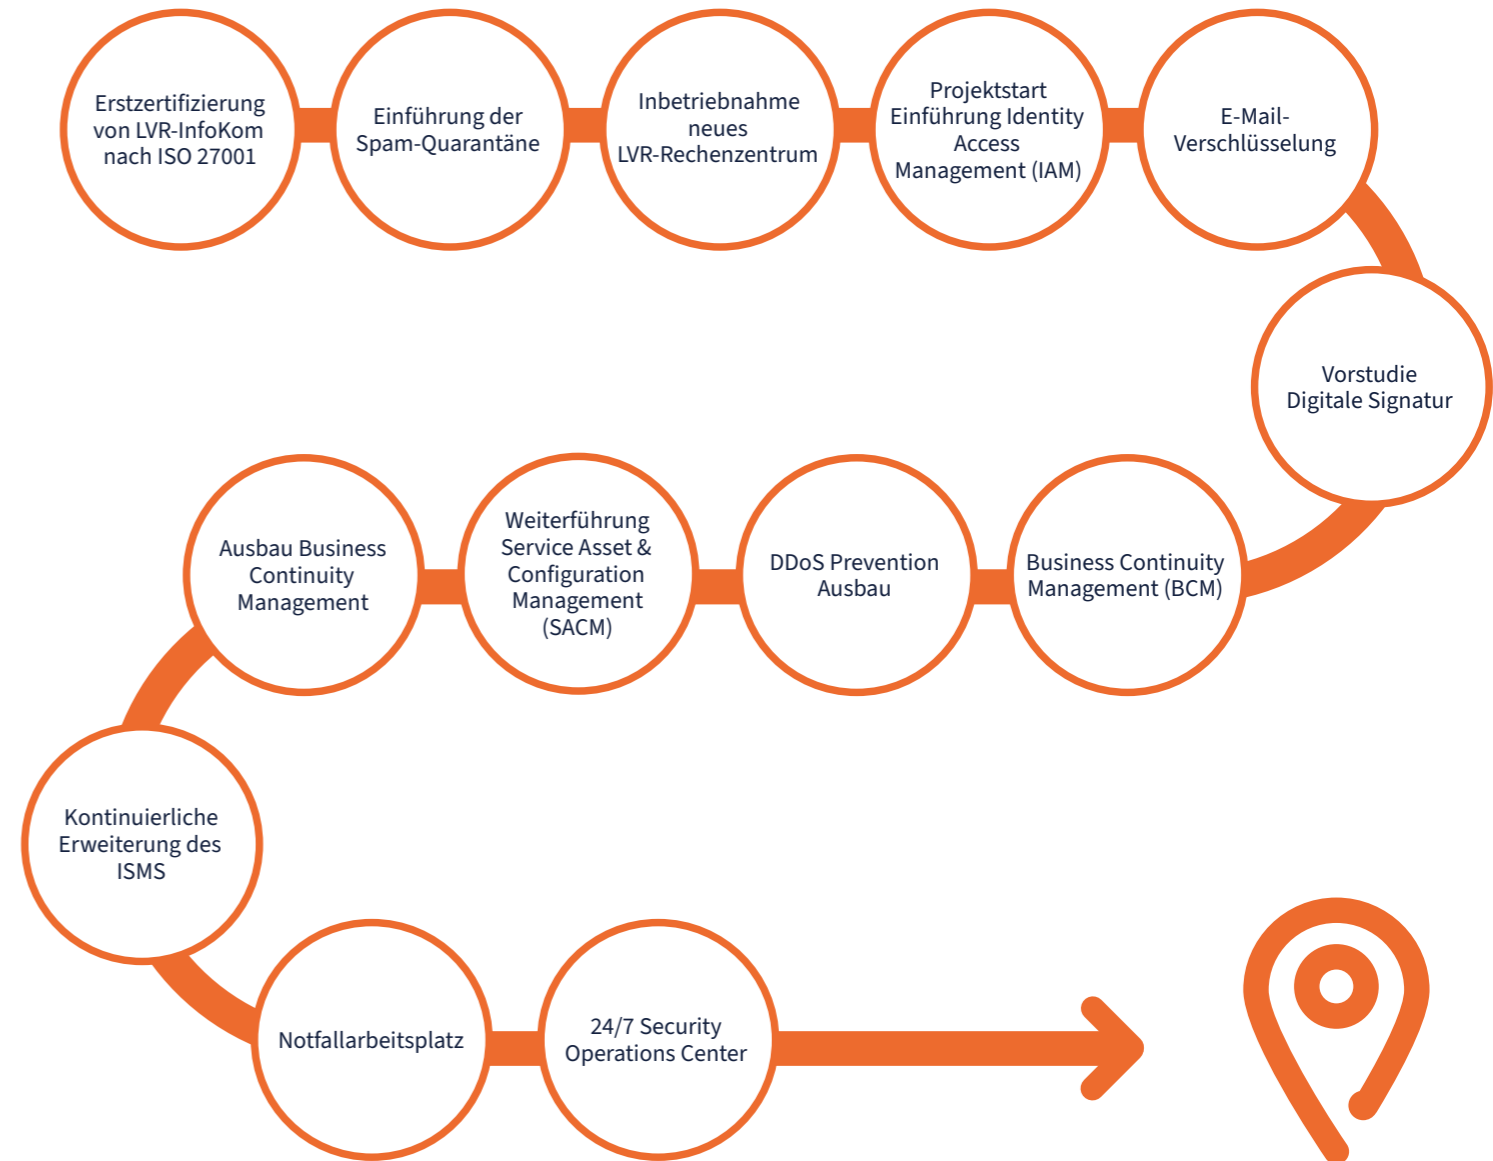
Erstzertifizierung von LVR-InfoKom nach ISO 27001

Einführung der Spam-Quarantäne

Inbetriebnahme neues LVR-Rechenzentrum

Projektstart Einführung Identity Access Management (IAM)

E-Mail-Verschlüsselung

Vorstudie Digitale Signatur

Business Continuity Management (BCM)

DDoS Prevention Ausbau

Weiterführung Service Asset & Configuration Management (SACM)

Ausbau Business Continuity Management

Kontinuierliche Erweiterung des ISMS

Notfallarbeitsplatz

24/7 Security Operations Center